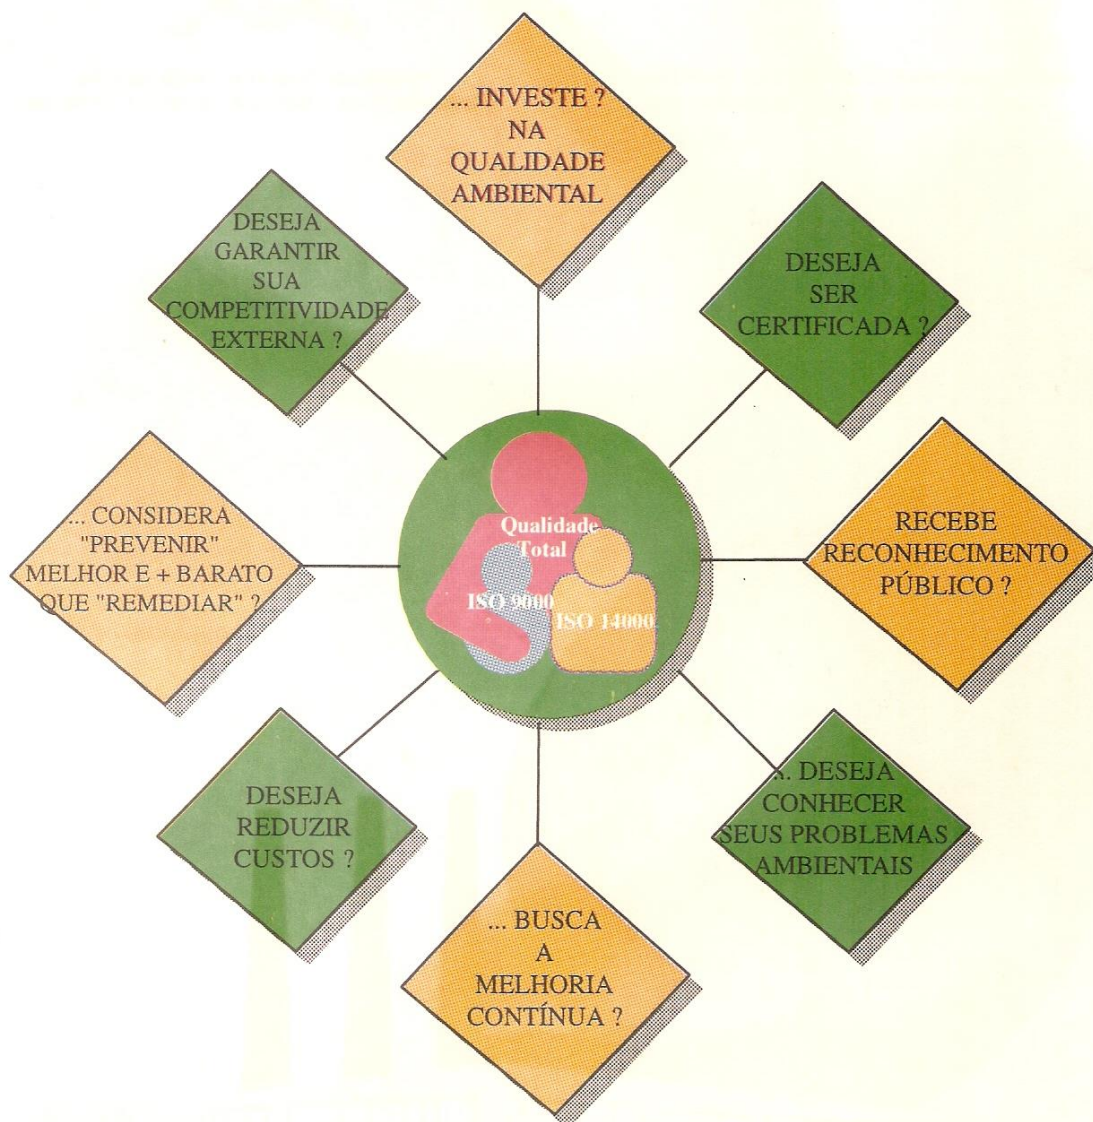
... INVESTE ? NA QUALIDADE AMBIENTAL

DESEJA GARANTIR SUA COMPETITIVIDADE EXTERNA ?

DESEJA SER CERTIFICADA ?

... CONSIDERA "PREVENIR" MELHOR E + BARATO QUE "REMEDIAR" ?

Qualidade Total

ISO 9000

ISO 14000

RECEBE RECONHECIMENTO PÚBLICO ?

DESEJA REDUZIR CUSTOS ?

... DESEJA CONHECER SEUS PROBLEMAS AMBIENTAIS

... BUSCA A MELHORIA CONTÍNUA ?